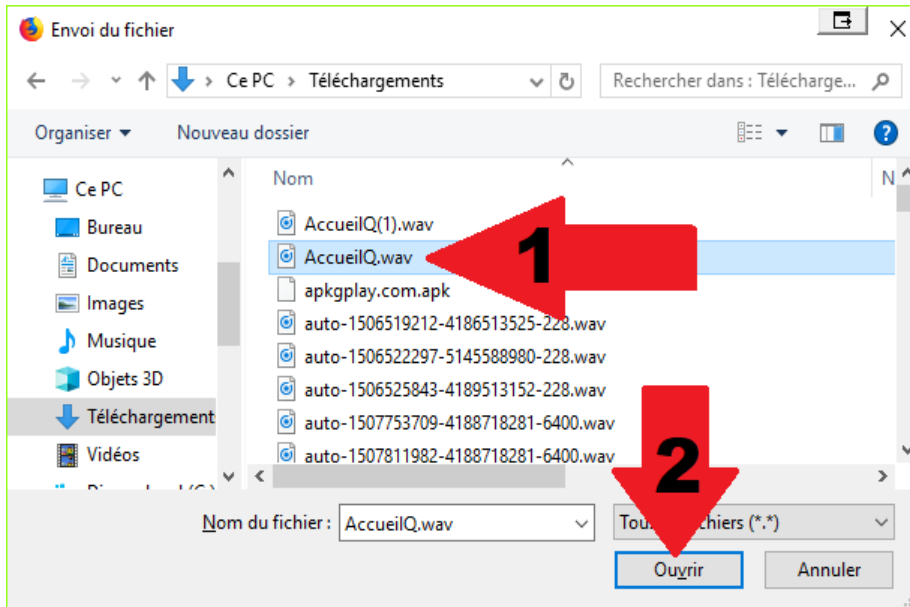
Envoi du fichier

Ce PC › Téléchargements

Rechercher dans : Télécharge...

Organiser ▾ Nouveau dossier

Ce PC
Bureau
Documents
Images
Musique
Objets 3D
Téléchargement
Vidéos
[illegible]

Nom
N
AccueilQ(1).wav
AccueilQ.wav
apkgplay.com.apk
auto-1506519212-4186513525-228.wav
auto-1506522297-5145588980-228.wav
auto-1506525843-4189513152-228.wav
auto-1507753709-4188718281-6400.wav
auto-1507811982-4188718281-6400.wav

1

2

Nom du fichier : AccueilQ.wav
Tou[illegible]chiers (*.*)

Ouvrir Annuler